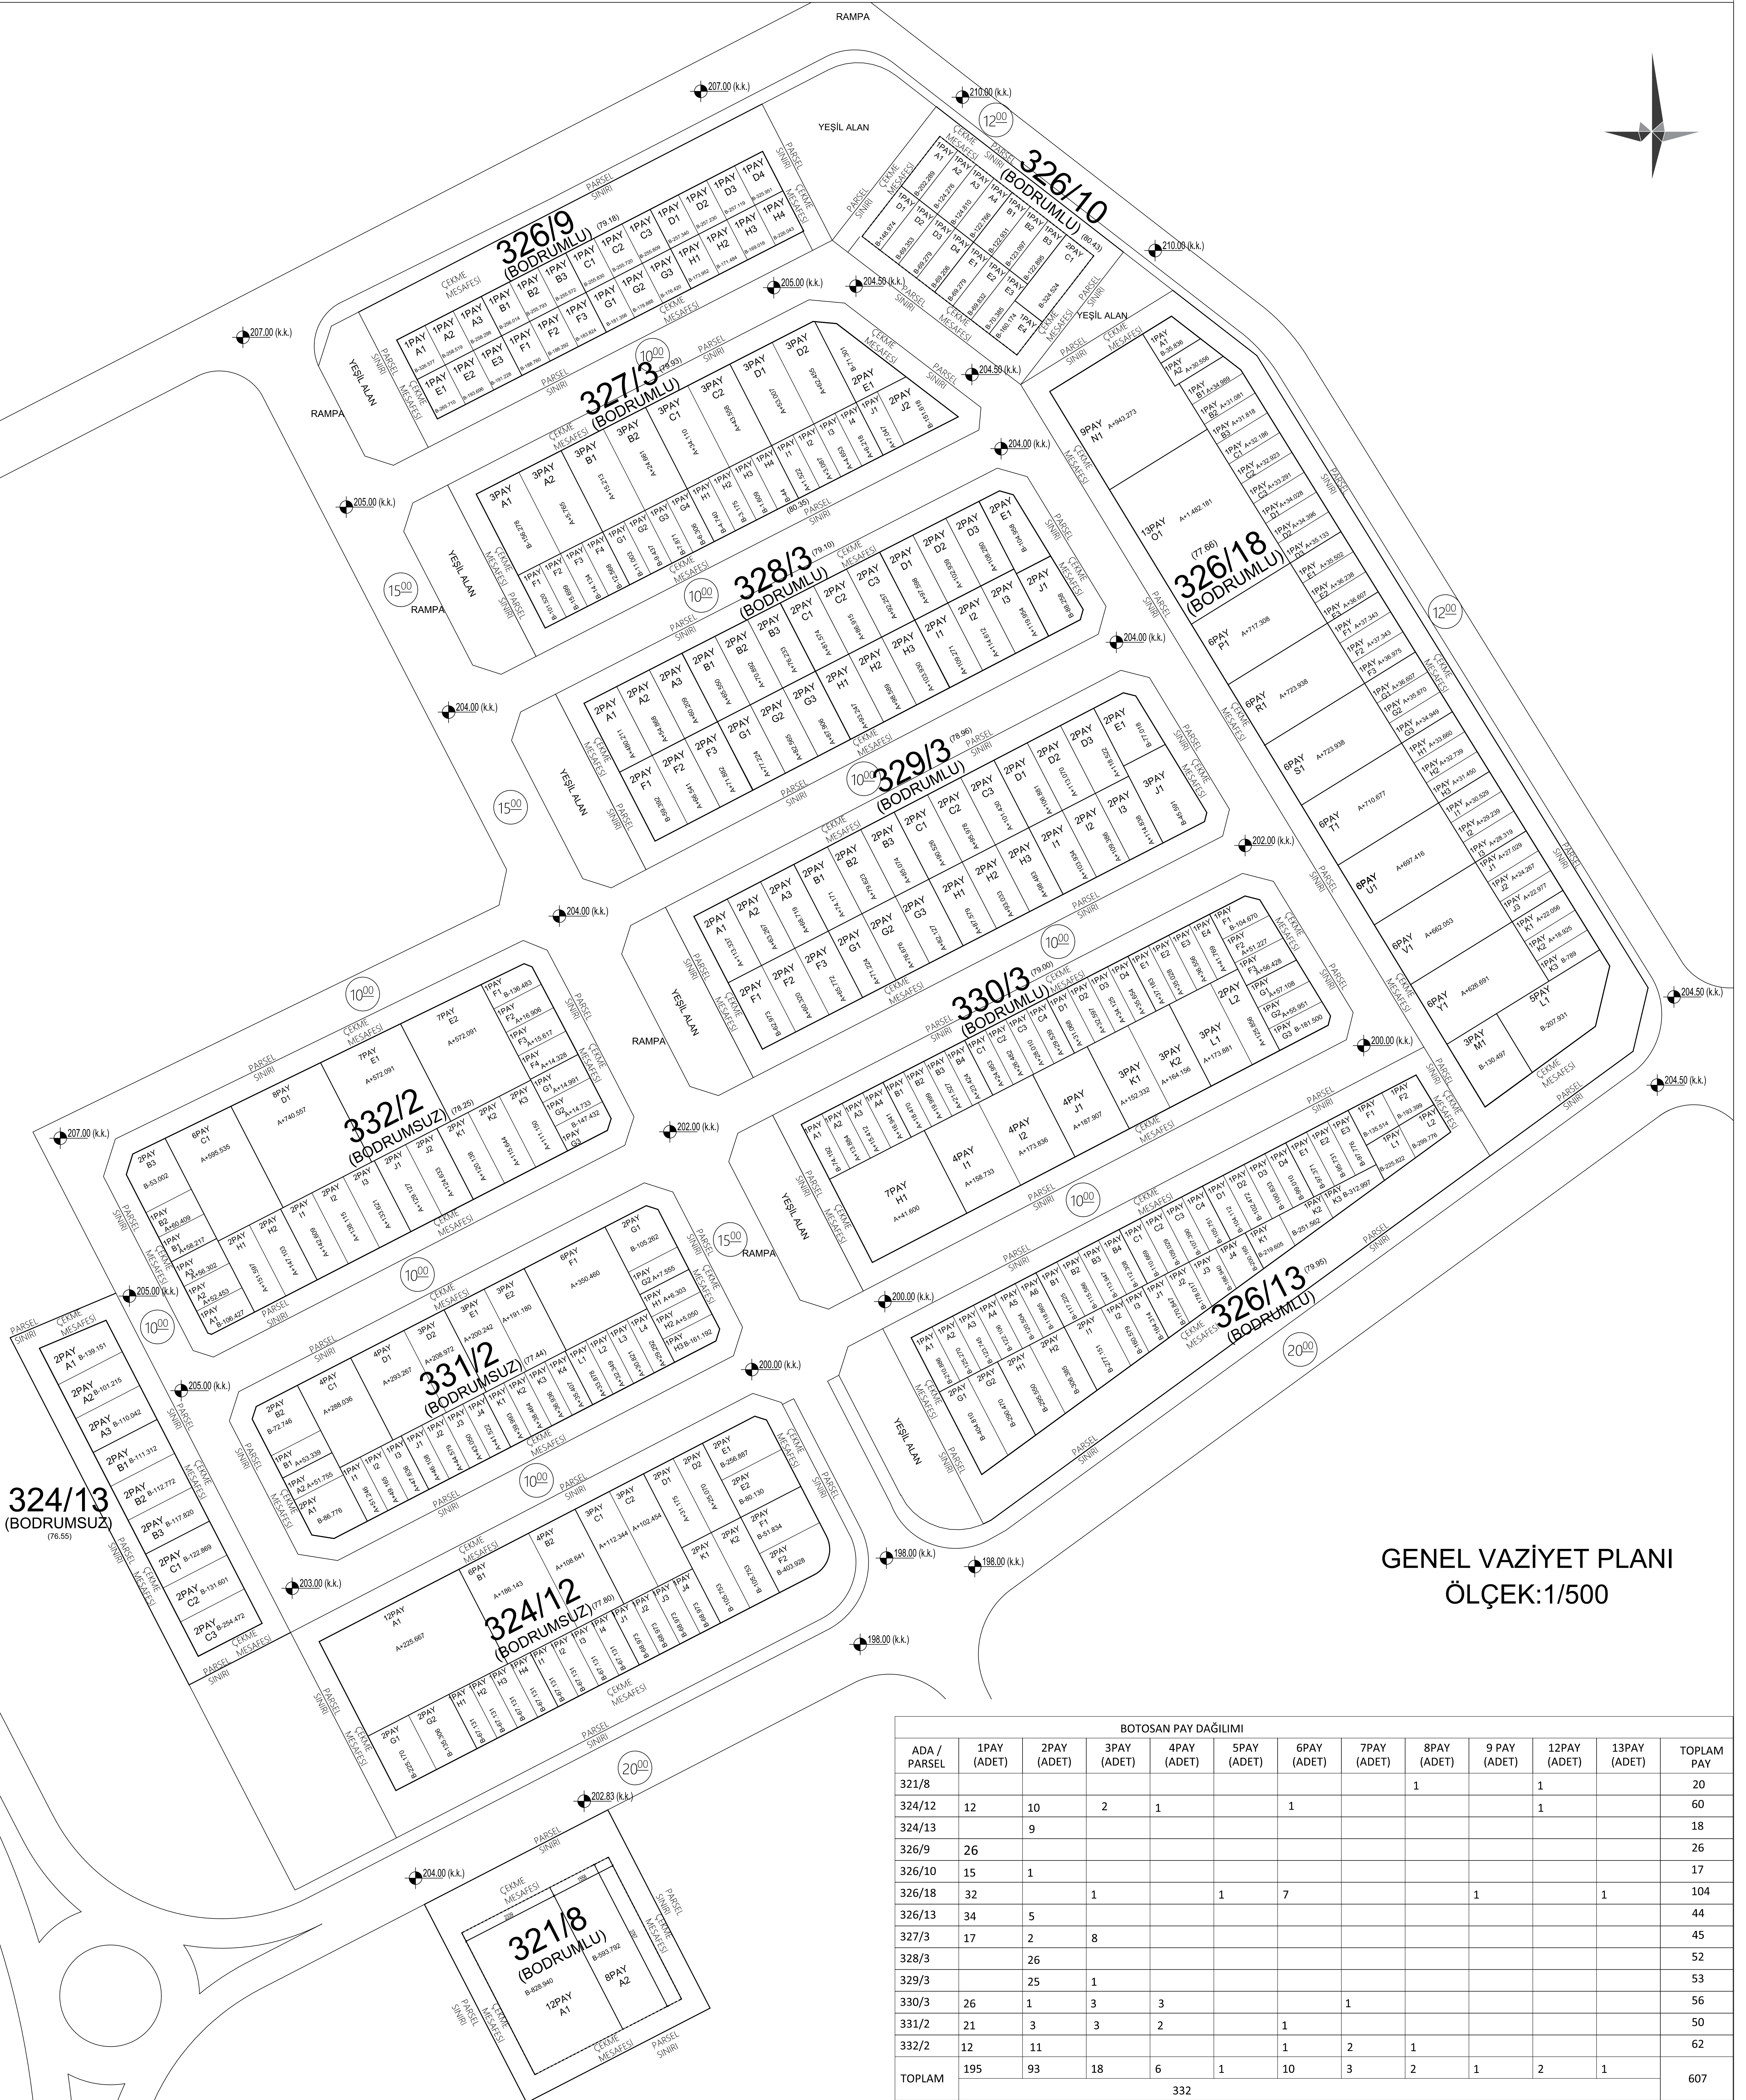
RAMPA

207.00 (k.k.)
210.00 (k.k.)
YEŞİL ALAN
326/9 (BODRUMLU) (79.18)
326/10 (BODRUMLU) (80.43)
210.00 (k.k.)
205.00 (k.k.)
204.50 (k.k.)
207.00 (k.k.)
YEŞİL ALAN
RAMPA
327/3 (BODRUMLU) (79.93)
204.50 (k.k.)
204.00 (k.k.)
205.00 (k.k.)
328/3 (BODRUMLU) (79.10)
326/18 (BODRUMLU) (77.66)
RAMPA
204.00 (k.k.)
204.00 (k.k.)
329/3 (BODRUMLU) (78.96)
202.00 (k.k.)
204.00 (k.k.)
330/3 (BODRUMLU) (79.00)
332/2 (BODRUMSUZ) (78.25)
RAMPA
200.00 (k.k.)
204.50 (k.k.)
204.50 (k.k.)
207.00 (k.k.)
202.00 (k.k.)
205.00 (k.k.)
RAMPA
200.00 (k.k.)
331/2 (BODRUMSUZ) (77.44)
326/13 (BODRUMLU) (79.95)
205.00 (k.k.)
200.00 (k.k.)
324/13 (BODRUMSUZ) (76.55)
203.00 (k.k.)
198.00 (k.k.)
198.00 (k.k.)
324/12 (BODRUMSUZ) (77.80)
198.00 (k.k.)
202.83 (k.k.)
204.00 (k.k.)
321/8 (BODRUMLU)

GENEL VAZİYET PLANI
ÖLÇEK:1/500

BOTOSAN PAY DAĞILIMI

| ADA / PARSEL | 1PAY (ADET) | 2PAY (ADET) | 3PAY (ADET) | 4PAY (ADET) | 5PAY (ADET) | 6PAY (ADET) | 7PAY (ADET) | 8PAY (ADET) | 9 PAY (ADET) | 12PAY (ADET) | 13PAY (ADET) | TOPLAM PAY |
|---|---|---|---|---|---|---|---|---|---|---|---|---|
| 321/8 | | | | | | | | 1 | | 1 | | 20 |
| 324/12 | 12 | 10 | 2 | 1 | | 1 | | | | 1 | | 60 |
| 324/13 | | 9 | | | | | | | | | | 18 |
| 326/9 | 26 | | | | | | | | | | | 26 |
| 326/10 | 15 | 1 | | | | | | | | | | 17 |
| 326/18 | 32 | | 1 | | 1 | 7 | | | 1 | | 1 | 104 |
| 326/13 | 34 | 5 | | | | | | | | | | 44 |
| 327/3 | 17 | 2 | 8 | | | | | | | | | 45 |
| 328/3 | | 26 | | | | | | | | | | 52 |
| 329/3 | | 25 | 1 | | | | | | | | | 53 |
| 330/3 | 26 | 1 | 3 | 3 | | | 1 | | | | | 56 |
| 331/2 | 21 | 3 | 3 | 2 | | 1 | | | | | | 50 |
| 332/2 | 12 | 11 | | | | 1 | 2 | 1 | | | | 62 |
| TOPLAM | 195 | 93 | 18 | 6 | 1 | 10 | 3 | 2 | 1 | 2 | 1 | 607 |
| | 332 | | | | | | | | | | | |